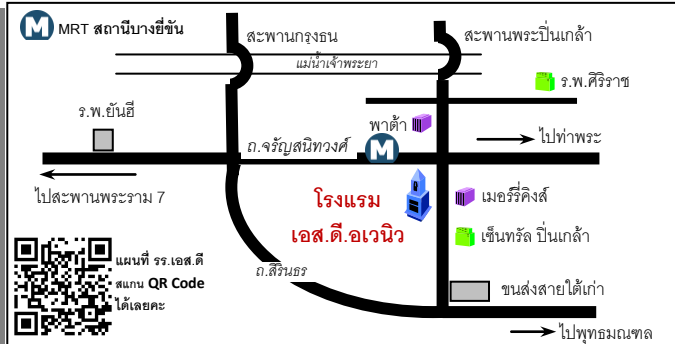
M MRT สถานีบางยี่ขัน

สะพานกรุงธน

สะพานพระปิ่นเกล้า

แม่น้ำเจ้าพระยา

ร.พ.ศิริราช

ร.พ.ยันฮี

พาต้า

ไปท่าพระ

ถ.จรัญสนิทวงศ์

M

ไปสะพานพระราม 7

โรงแรม

เอส.ดี.อเวนิว

เมอรีคิงส์

เซ็นทรัล ปิ่นเกล้า

แผนที่ รร.เอส.ดี สแกน QR Code ได้เลยคะ

ถ.สิรินธร

ขนส่งสายใต้เก่า

ไปพุทธมณฑล